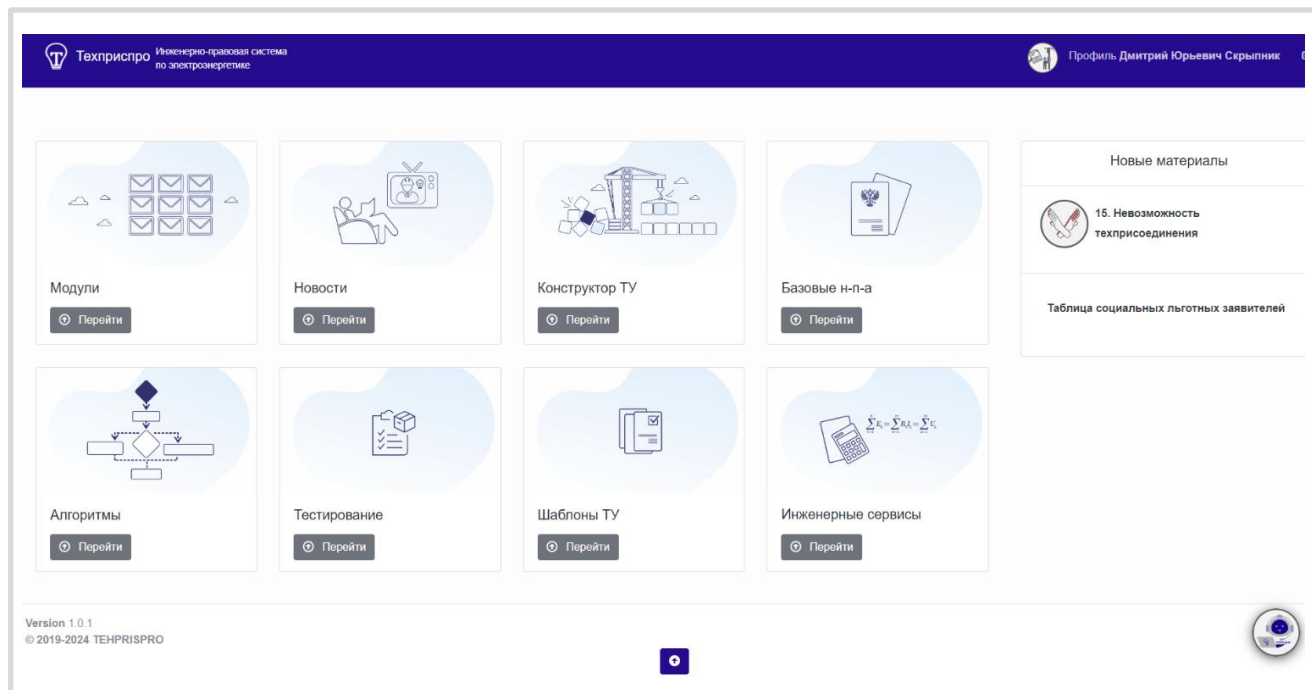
Техприспро Инженерно-правовая система по электроэнергетике

Профиль Дмитрий Юрьевич Скрыпник

Модули
Перейти

Новости
Перейти

Конструктор ТУ
Перейти

Базовые н-п-а
Перейти

Новые материалы

15. Невозможность техприсоединения

Таблица социальных льготных заявителей

Алгоритмы
Перейти

Тестирование
Перейти

Шаблоны ТУ
Перейти

$\sum E_i = \sum R_i I_i = \sum U_i$

Инженерные сервисы
Перейти

Version 1.0.1
© 2019-2024 TEHPRISPRO